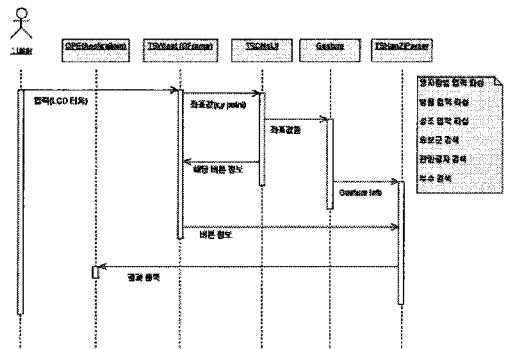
사용자

OPE(Application)

TSMain(JFrame)

TSCtrl(UI)

Gesture

TSHanZiParser

입력(LCD 터치)

좌표값(x,y point)

좌표값들

해당 버튼 정보

Gesture Info

버튼 정보

결과 출력

한자발음 입력 파싱

발음 입력 파싱

성조 입력 파싱

후보군 검색

관련글자 검색

부수 검색